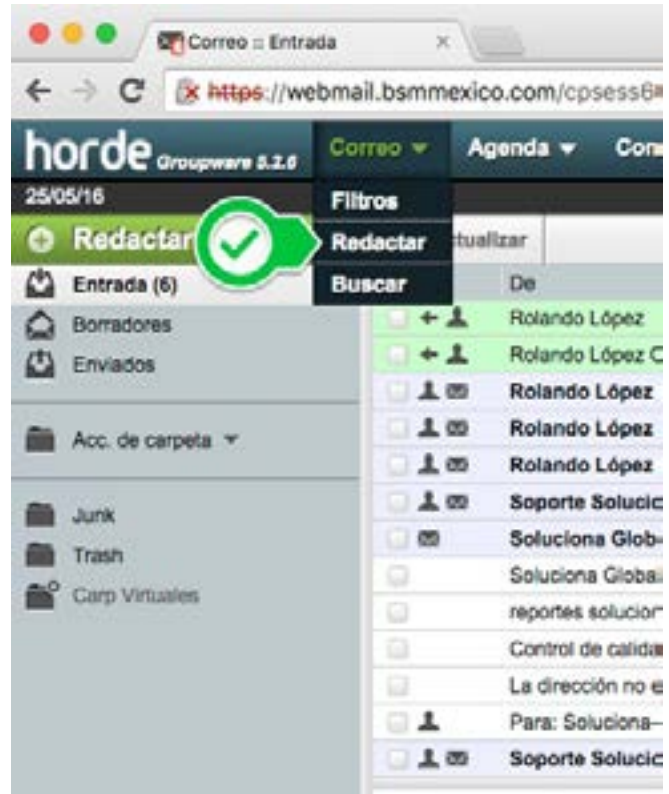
Correo :: Entrada

https://webmail.bsmmexico.com/cpsess6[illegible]

horde Groupware 5.2.6

Correo ▾ Agenda ▾ Con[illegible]

25/05/16

Filtros

Redactar

Buscar

Redactar

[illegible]ctualizar

Entrada (6)

Borradores

Enviados

Acc. de carpeta ▾

Junk

Trash

Carp Virtuales

De

Rolando López

Rolando López C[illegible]

Rolando López

Rolando López

Rolando López

Soporte Solucio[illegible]

Soluciona Glob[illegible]

Soluciona Globa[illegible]

reportes solucio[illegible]

Control de calida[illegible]

La dirección no e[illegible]

Para: Soluciona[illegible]

Soporte Solucio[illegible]